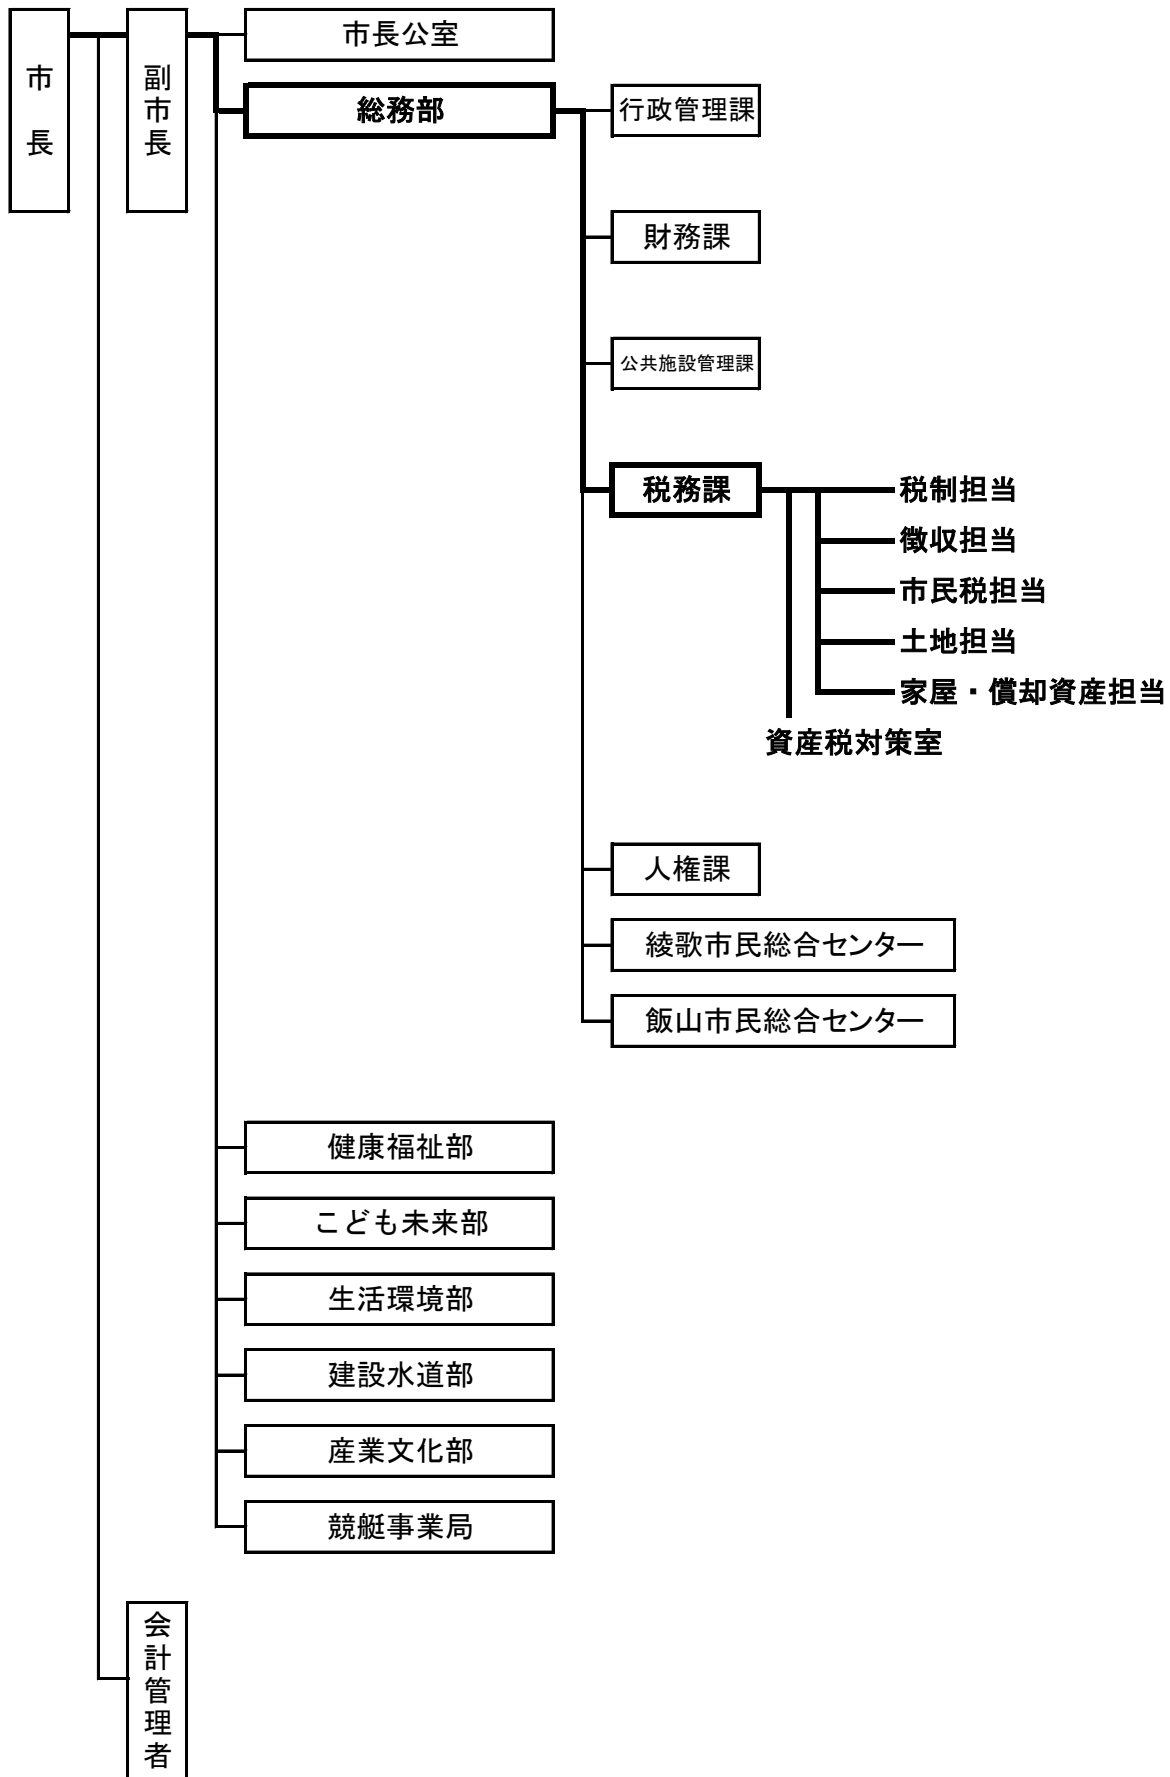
市長

副市長

市長公室

総務部

行政管理課

財務課

公共施設管理課

税務課

税制担当

徴収担当

市民税担当

土地担当

家屋・償却資産担当

資産税対策室

人権課

綾歌市民総合センター

飯山市民総合センター

健康福祉部

こども未来部

生活環境部

建設水道部

産業文化部

競艇事業局

会計管理者